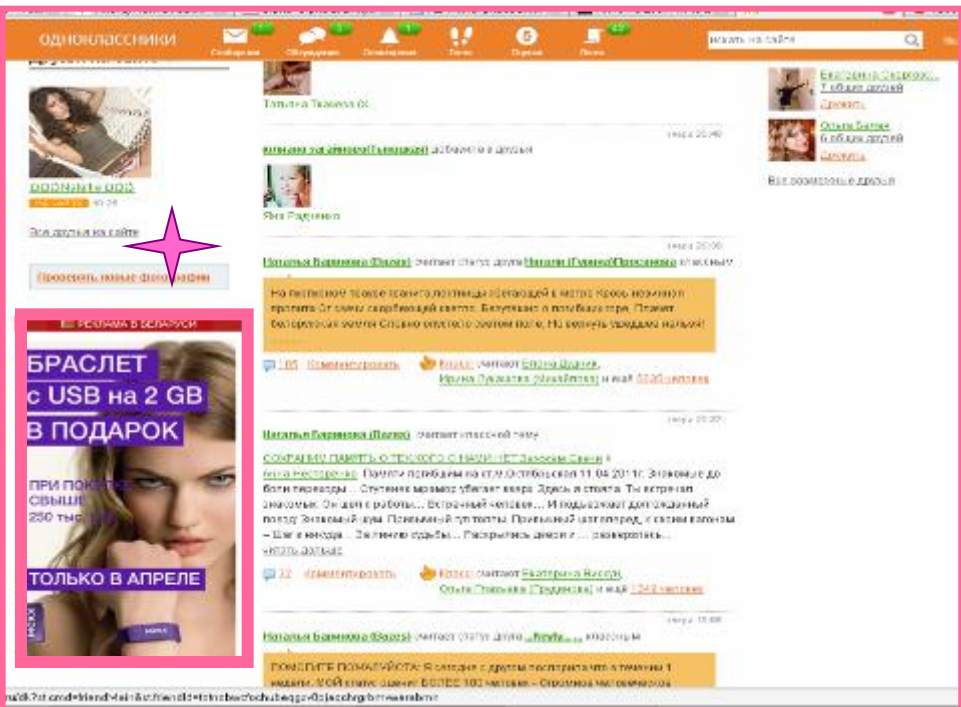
одноклассники

Сообщения Обсуждения Оповещения Гости Оценки Лента

искать на сайте

Татьяна Ткачева (Х

вчера 20:40

добавила в друзья

Яна Радченко

вчера 20:00

Наталья Баранова (Valse) считает статус друга Наталия (Гуреева/Пересенкова) классным

На лестничной темной площадке в метро Кровь ... Светлая ... Помним ... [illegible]

105 Комментировать Класс! считают Елена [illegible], Ирина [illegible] и ещё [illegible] человек

вчера 20:00

Наталья Баранова (Valse) считает классной тему

СОХРАНИМ ПАМЯТЬ О ТЕХ, КОГО С НАМИ НЕТ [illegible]

читать дальше

32 Комментировать Класс! считают Екатерина Висоцк, Ольга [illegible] и ещё 1242 человек

вчера 19:00

Наталья Баранова (Valse) считает статус друга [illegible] классным

ПОМОГИТЕ ПОЖАЛУЙСТА! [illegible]

Екатерина Смирнова
7 общих друзей
Дружить

Ольга Батова
6 общих друзей
Дружить

Все возможные друзья

Все друзья на сайте

Посмотреть новые фотографии

РЕКЛАМА В БЕЛАРУСИ

БРАСЛЕТ с USB на 2 GB В ПОДАРОК

ПРИ ПОКУПКЕ СВЫШЕ 250 тыс. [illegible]

ТОЛЬКО В АПРЕЛЕ